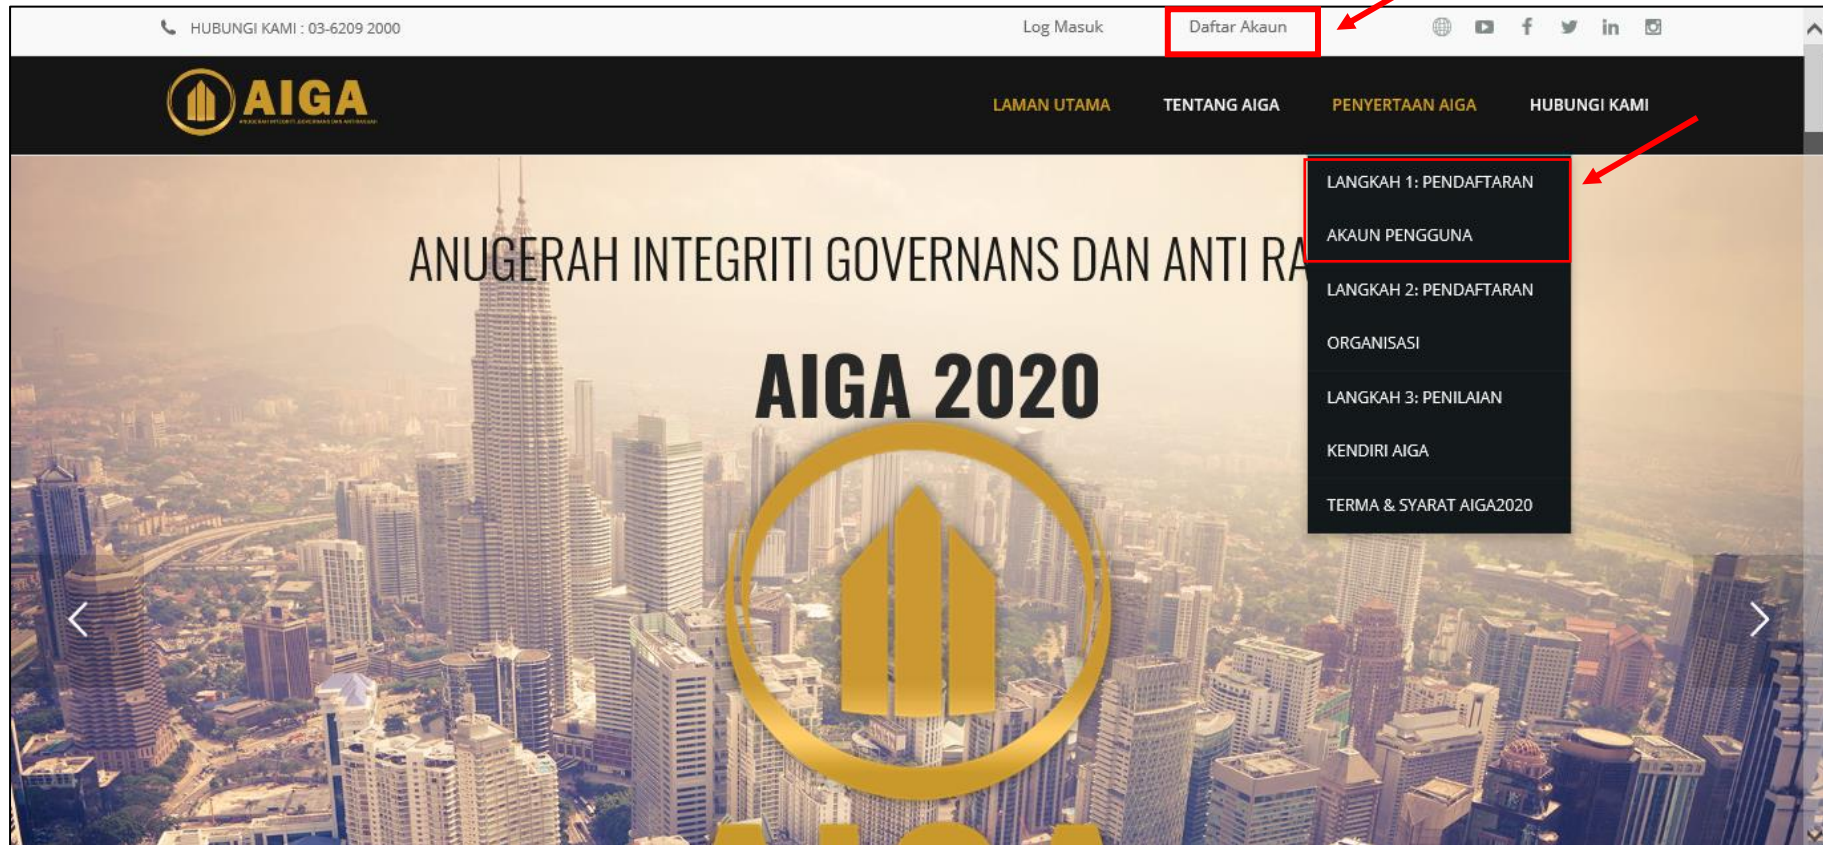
HUBUNGI KAMI : 03-6209 2000

Log Masuk

Daftar Akaun

AIGA

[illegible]

LAMAN UTAMA

TENTANG AIGA

PENYERTAAN AIGA

HUBUNGI KAMI

LANGKAH 1: PENDAFTARAN AKAUN PENGGUNA

LANGKAH 2: PENDAFTARAN ORGANISASI

LANGKAH 3: PENILAIAN KENDIRI AIGA

TERMA & SYARAT AIGA2020

ANUGERAH INTEGRITI GOVERNANS DAN ANTI RA

AIGA 2020